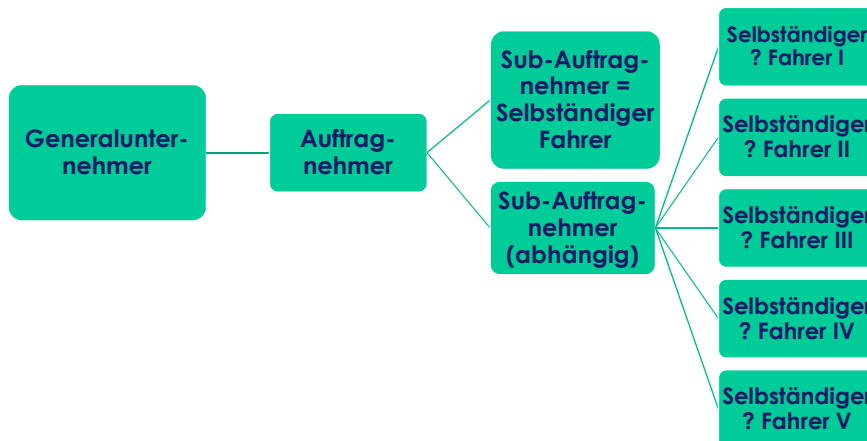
Generalunternehmer

Auftragnehmer

Sub-Auftragnehmer = Selbständiger Fahrer

Sub-Auftragnehmer (abhängig)

Selbständiger ? Fahrer I

Selbständiger ? Fahrer II

Selbständiger ? Fahrer III

Selbständiger ? Fahrer IV

Selbständiger ? Fahrer V